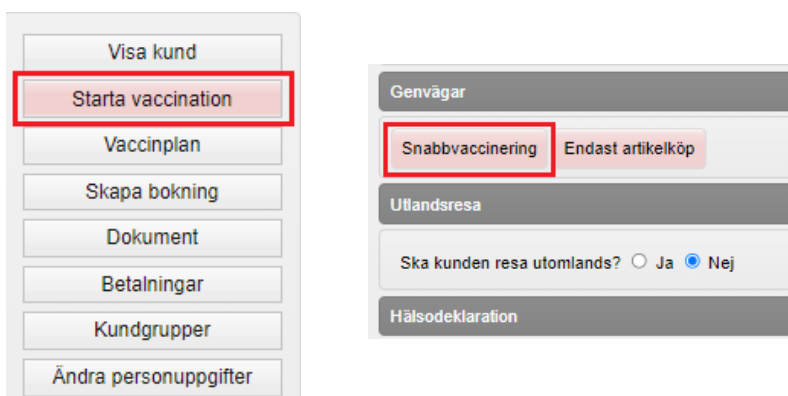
Visa kund
Starta vaccination
Vaccinplan
Skapa bokning
Dokument
Betalningar
Kundgrupper
Ändra personuppgifter

Genvägar
Snabbvaccinering
Endast artikelköp
Utlandsresa
Ska kunden resa utomlands? Ja Nej
Hälsodeklaration